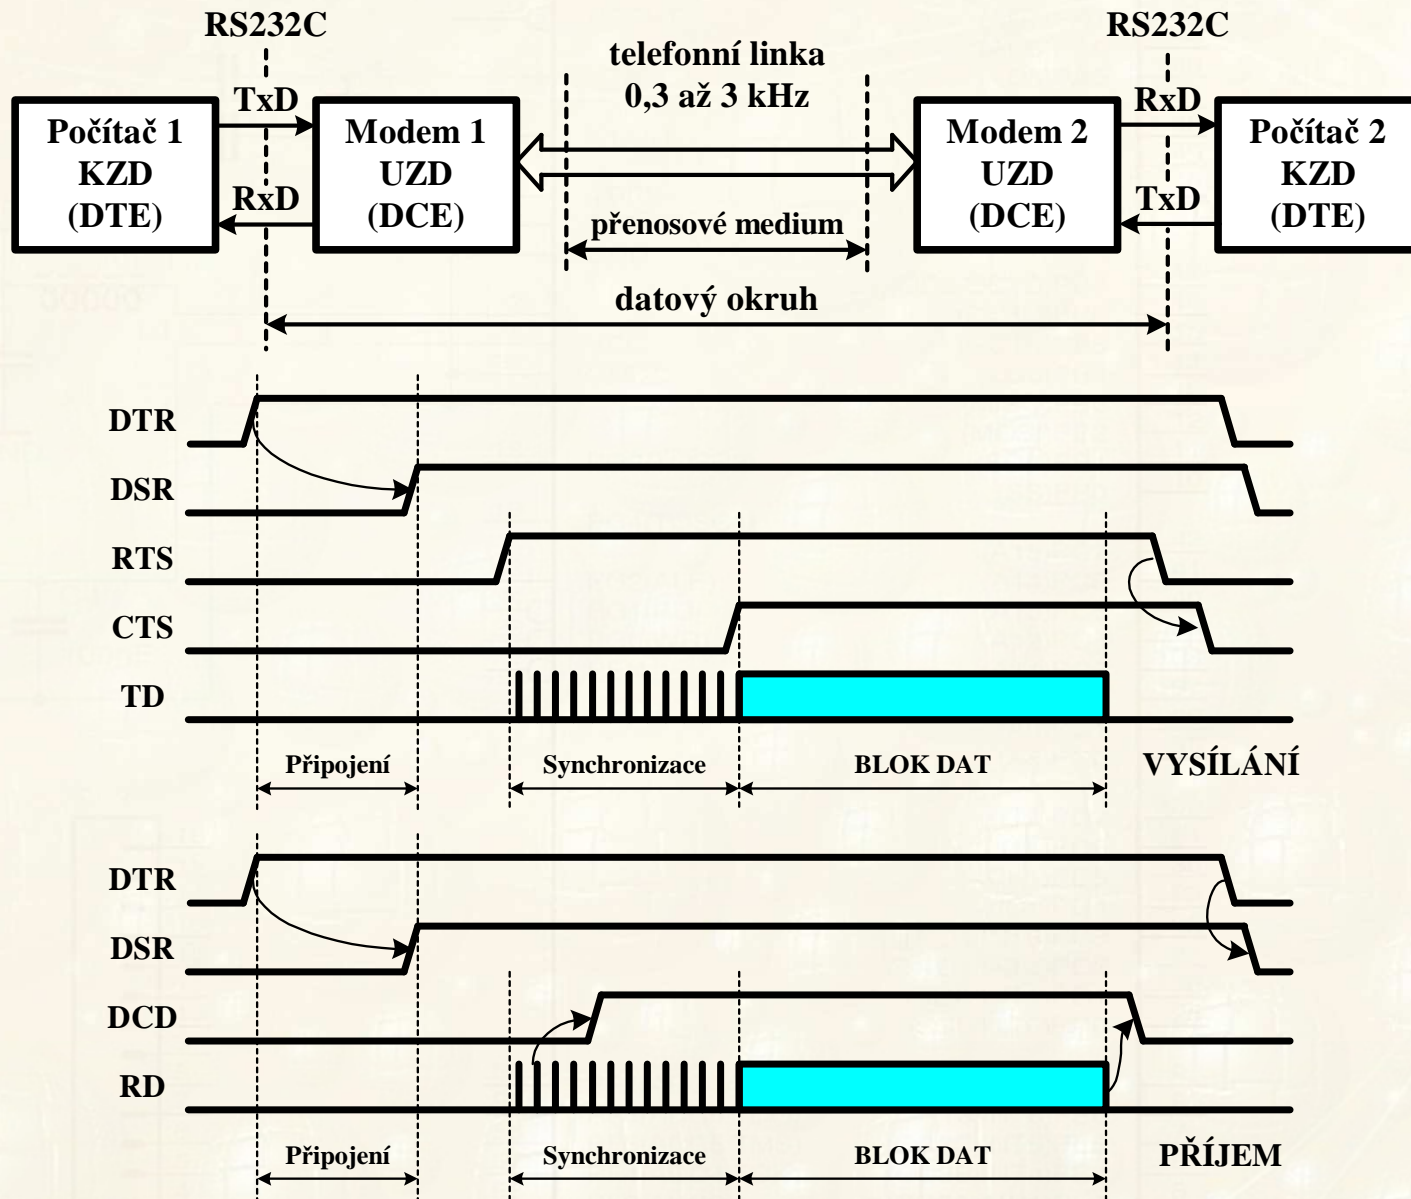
RS232C

RS232C

telefonní linka
0,3 až 3 kHz

TxD

RxD

Počítač 1
KZD
(DTE)

Modem 1
UZD
(DCE)

RxD

přenosové medium

Modem 2
UZD
(DCE)

RxD

TxD

Počítač 2
KZD
(DTE)

datový okruh

DTR

DSR

RTS

CTS

TD

Připojení

Synchronizace

BLOK DAT

VYSÍLÁNÍ

DTR

DSR

DCD

RD

Připojení

Synchronizace

BLOK DAT

PŘÍJEM